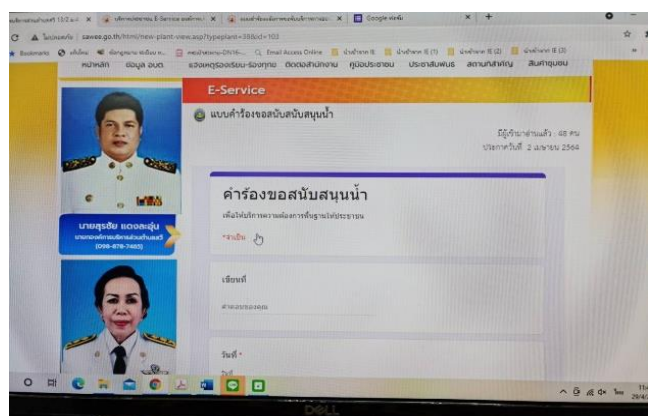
Google ฟอร์ม

ไม่ปลอดภัย | sawee.go.th/html/new-plant-view.asp?typeplant=35&id=103

Bookmarks

Email Access Online

หน้าหลัก ข้อมูล อบต. แจ้งเหตุร้องเรียน-ร้องทุกข์ ติดต่อสำนักงาน คู่มือประชาชน ประชาสัมพันธ์ สถานที่สำคัญ สินค้าชุมชน

E-Service

แบบคำร้องขอสนับสนุนน้ำ

มีผู้เข้าอ่านแล้ว : 48 คน

ประกาศวันที่ 2 เมษายน 2564

นายสุรชัย แดงละอุ่น
นายกองค์การบริหารส่วนตำบลสวี
(098-879-7485)

คำร้องขอสนับสนุนน้ำ

เพื่อให้บริการความต้องการพื้นฐานให้ประชาชน

*จำเป็น

เขียนที่

คำตอบของคุณ

วันที่ *

DELL